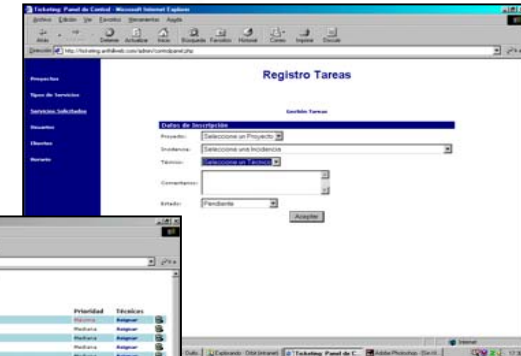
Ticketing: Panel de Control - Microsoft Internet Explorer

Archivo Edición Ver Favoritos Herramientas Ayuda

Atrás Adelante Detener Actualizar Inicio Búsqueda Favoritos Historial Correo Imprimir Discutir

Dirección http://ticketing.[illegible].com/admin/controlpanel.php

Proyectos

Tipos de Servicios

Servicios Solicitados

Usuarios

Clientes

Horario

Registro Tareas

Gestión Tareas

Datos de Inscripción

Proyecto: Seleccione un Proyecto

Incidencia: Seleccione una Incidencia

Técnico: Seleccione un Técnico

Comentarios:

Estado: Pendiente

Aceptar

| Prioridad | Técnicos |
|---|---|
| Mediana | Asignar |
| Mediana | Asignar |
| Mediana | Asignar |
| Mediana | Asignar |
| Mediana | Asignar |

Internet

Explorando - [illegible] Ticketing: Panel de C... Adobe Photoshop - [En el...